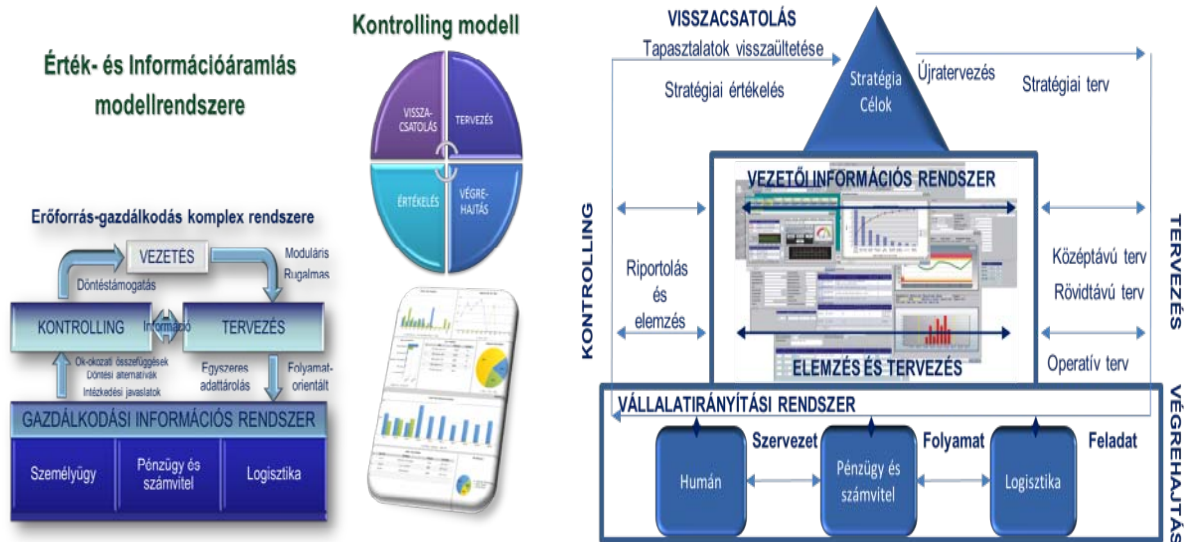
Érték- és Információáramlás modellrendszere

Erőforrás-gazdálkodás komplex rendszere

VEZETÉS

Moduláris
Rugalmas

Döntéstámogatás

KONTROLLING

Információ

TERVEZÉS

Ok-okozati összefüggések
Döntési alternatívák
Intézkedési javaslatok

Egyszeres adattárolás

Folyamatorientált

GAZDÁLKODÁSI INFORMÁCIÓS RENDSZER

Személyügy

Pénzügy és számvitel

Logisztika

Kontrolling modell

VISSZACSATOLÁS

TERVEZÉS

ÉRTÉKELÉS

VÉGREHAJTÁS

VISSZACSATOLÁS

Tapasztalatok visszaültetése

Stratégiai értékelés

Stratégia
Célok

Újratervezés

Stratégiai terv

KONTROLLING

VEZETŐINFORMÁCIÓS RENDSZER

Riportolás és elemzés

Középtávú terv

Rövidtávú terv

TERVEZÉS

ELEMZÉS ÉS TERVEZÉS

Operatív terv

VÁLLALATIRÁNYÍTÁSI RENDSZER

VÉGREHAJTÁS

Szervezet

Folyamat

Feladat

Humán

Pénzügy és számvitel

Logisztika